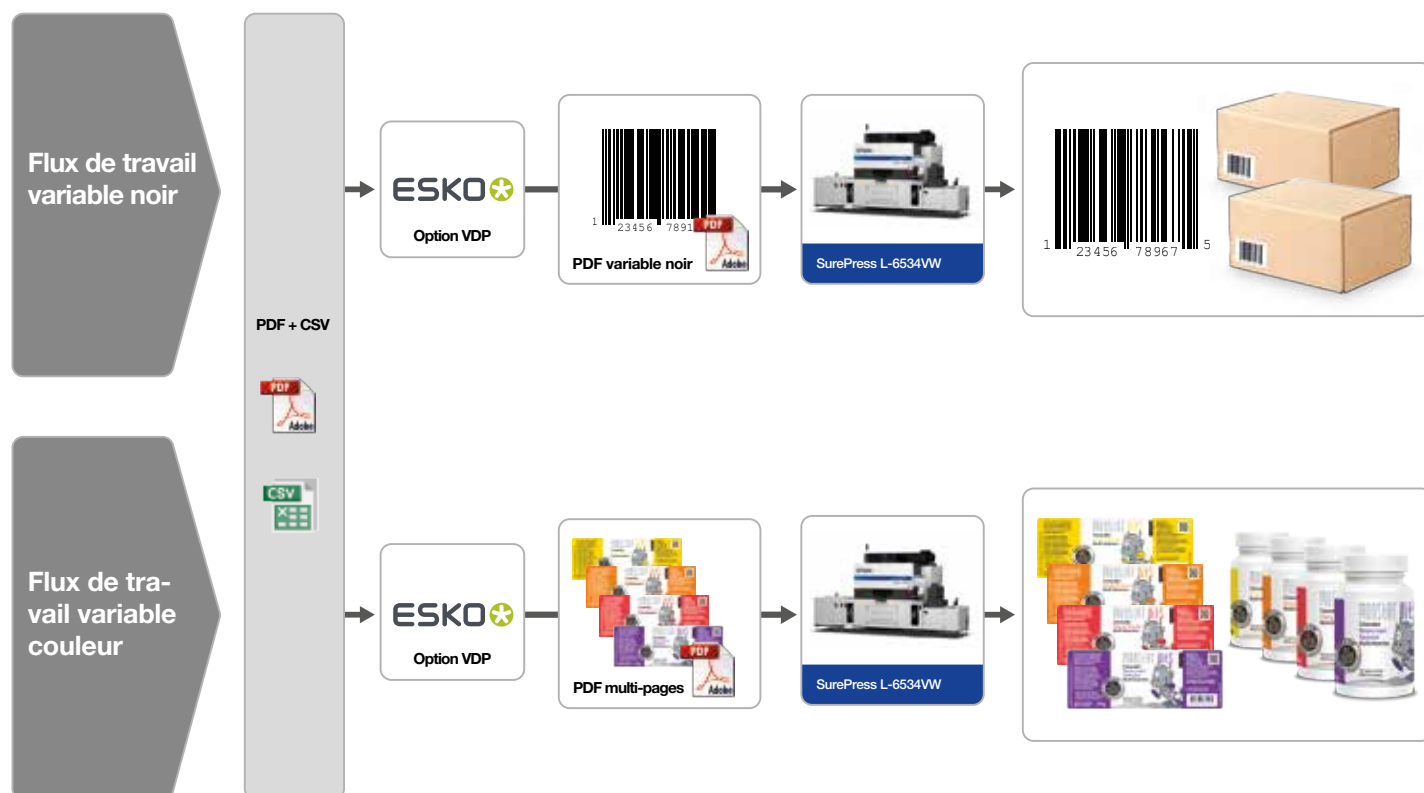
Flux de travail variable noir

PDF + CSV

PDF

Adobe

CSV

ESKO

Option VDP

1 23456 7891

PDF

Adobe

PDF variable noir

SurePress L-6534VW

1 23456 78967 5

Flux de travail variable couleur

ESKO

Option VDP

PDF

Adobe

PDF multi-pages

SurePress L-6534VW